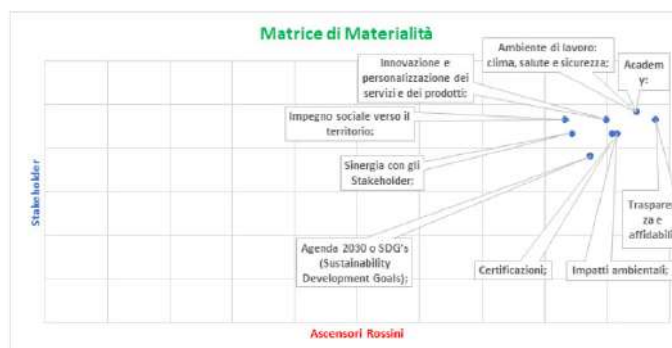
Matrice di Materialità

Ambiente di lavoro: clima, salute e sicurezza;

Academ y:

Innovazione e personalizzazione dei servizi e dei prodotti;

Impegno sociale verso il territorio;

Sinergia con gli Stakeholder;

Trasparen za e affidabili

Agenda 2030 o SDG's (Sustainability Development Goals);

Certificazioni;

Impatti ambientali;

Stakeholder

Ascensori Rossini